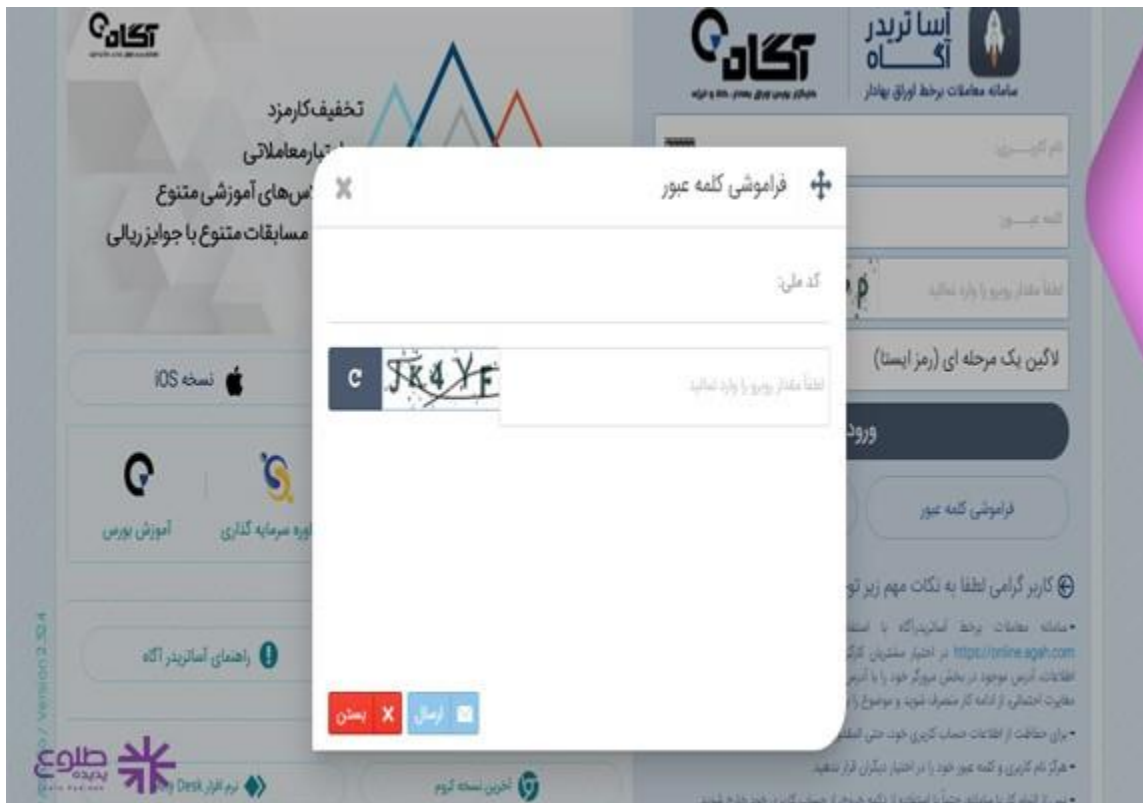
آگاه

تخفیف کارمزد
اعتبار معاملاتی
کلاس‌های آموزشی متنوع
مسابقات متنوع با جوایز ریالی

نسخه iOS

آموزش بورس
دوره سرمایه گذاری

راهنمای آسانتریدر آگاه

آخرین نسخه کروم
نرم افزار Any Desk

Version 2.52.4

آسا تریدر آگاه
سامانه معاملات برخط اوراق بهادار

آگاه

نام کاربری
کلمه عبور
لطفاً مقدار بوبو را وارد نمائید
لاگین یک مرحله ای (رمز ایستا)
ورود
فراموشی کلمه عبور

کاربر گرامی لطفا به نکات مهم زیر توجه فرمایید

https://online.agah.com

فراموشی کلمه عبور

کد ملی:

C JK4YF
لطفاً مقدار بوبو را وارد نمائید

ارسال
بستن

طلوع پدیده